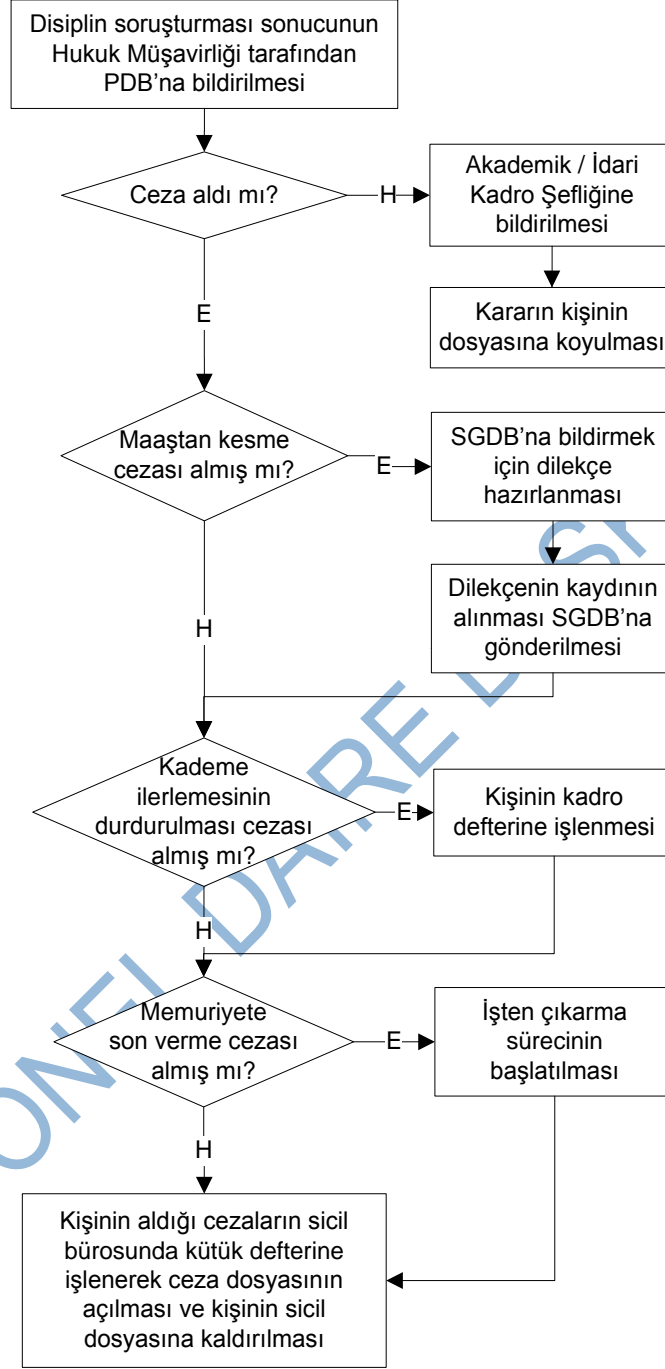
Disiplin soruşturması sonucunun Hukuk Müşavirliği tarafından PDB'na bildirilmesi

Ceza aldı mı?

H

Akademik / İdari Kadro Şefliğine bildirilmesi

Kararın kişinin dosyasına koyulması

E

Maaştan kesme cezası almış mı?

E

SGDB'na bildirmek için dilekçe hazırlanması

Dilekçenin kaydının alınması SGDB'na gönderilmesi

H

Kademe ilerlemesinin durdurulması cezası almış mı?

E

Kişinin kadro defterine işlenmesi

H

Memuriyete son verme cezası almış mı?

E

İşten çıkarma sürecinin başlatılması

H

Kişinin aldığı cezaların sicil bürosunda kütük defterine işlenerek ceza dosyasının açılması ve kişinin sicil dosyasına kaldırılması

PERSONEL DAİRE BAŞ